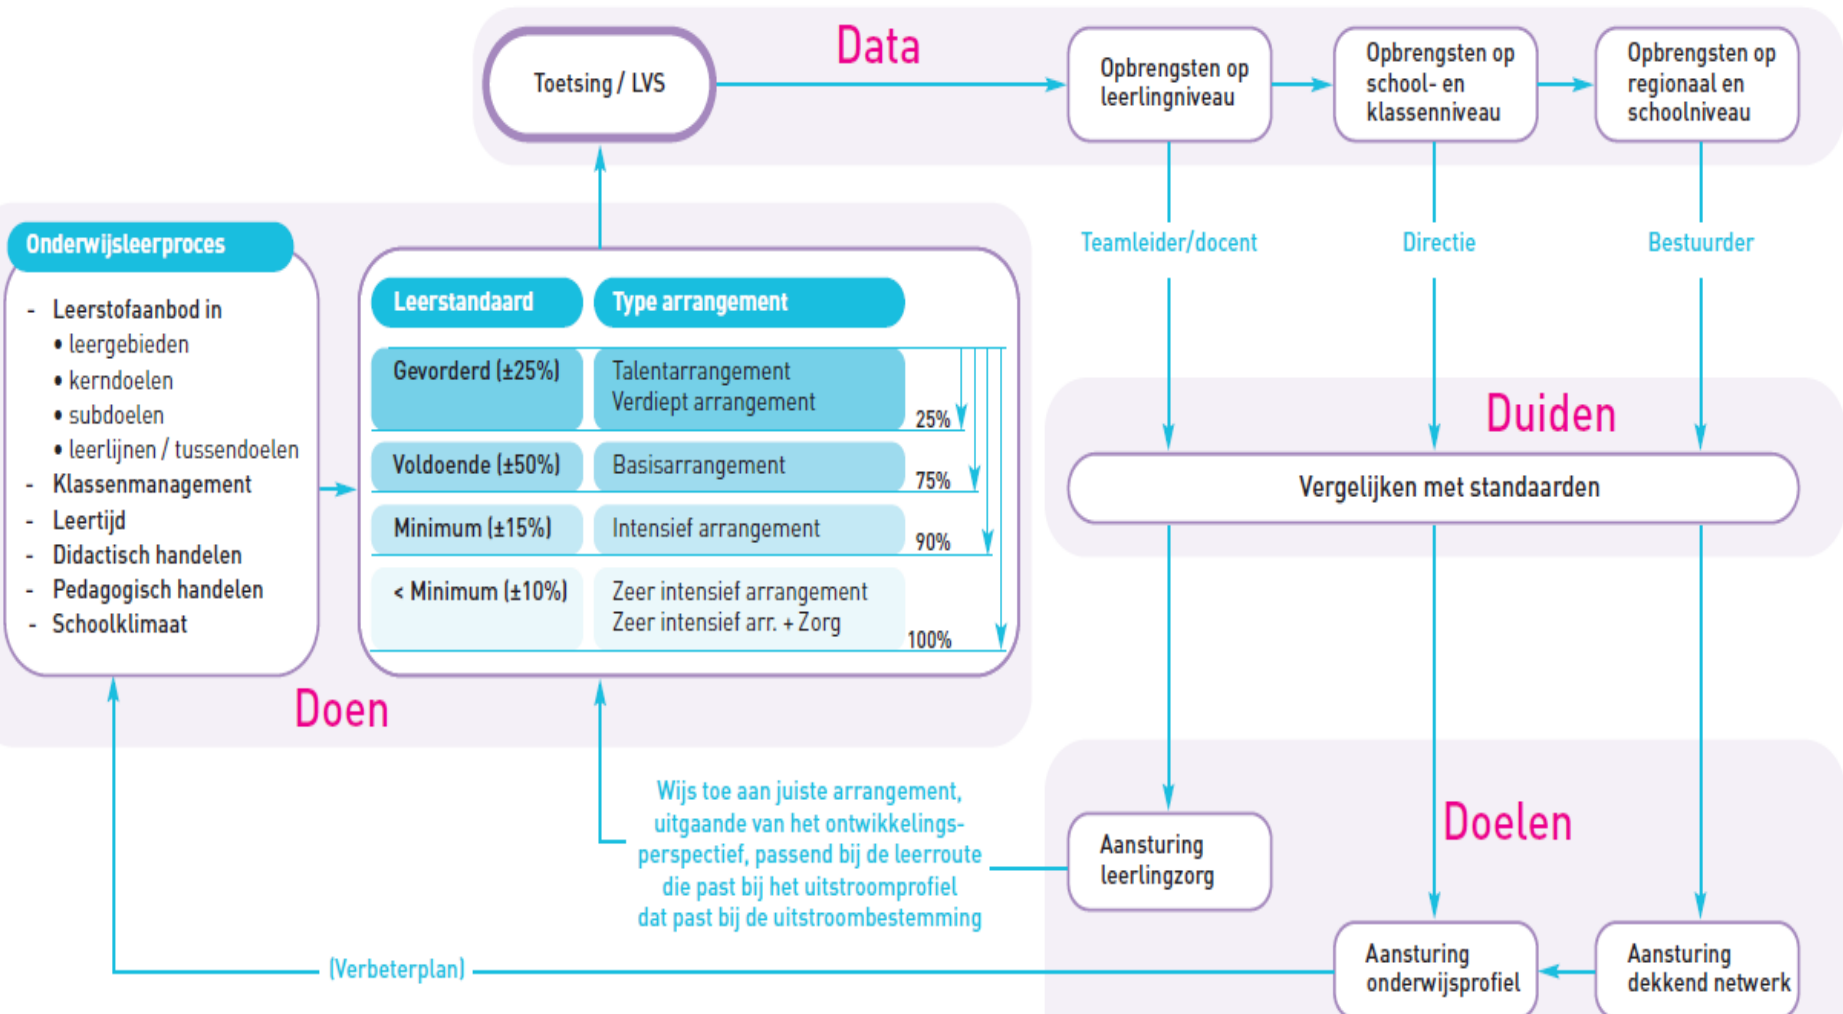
Data

Toetsing / LVS

Opbrengsten op leerlingniveau

Opbrengsten op school- en klassenniveau

Opbrengsten op regionaal en schoolniveau

Teamleider/docent

Directie

Bestuurder

Onderwijsleerproces

- Leerstofaanbod in
• leergebieden
• kerndoelen
• subdoelen
• leerlijnen / tussendoelen
- Klassenmanagement
- Leertijd
- Didactisch handelen
- Pedagogisch handelen
- Schoolklimaat

| Leerstandaard | Type arrangement | |
|---|---|---|
| Gevorderd (±25%) | Talentarrangement Verdiept arrangement | 25% |
| Voldoende (±50%) | Basisarrangement | 75% |
| Minimum (±15%) | Intensief arrangement | 90% |
| < Minimum (±10%) | Zeer intensief arrangement Zeer intensief arr. + Zorg | 100% |

Duiden

Vergelijken met standaarden

Doen

Doelen

Wijs toe aan juiste arrangement, uitgaande van het ontwikkelingsperspectief, passend bij de leerroute die past bij het uitstroomprofiel dat past bij de uitstroombestemming

Aansturing leerlingzorg

Aansturing onderwijsprofiel

Aansturing dekkend netwerk

(Verbeterplan)